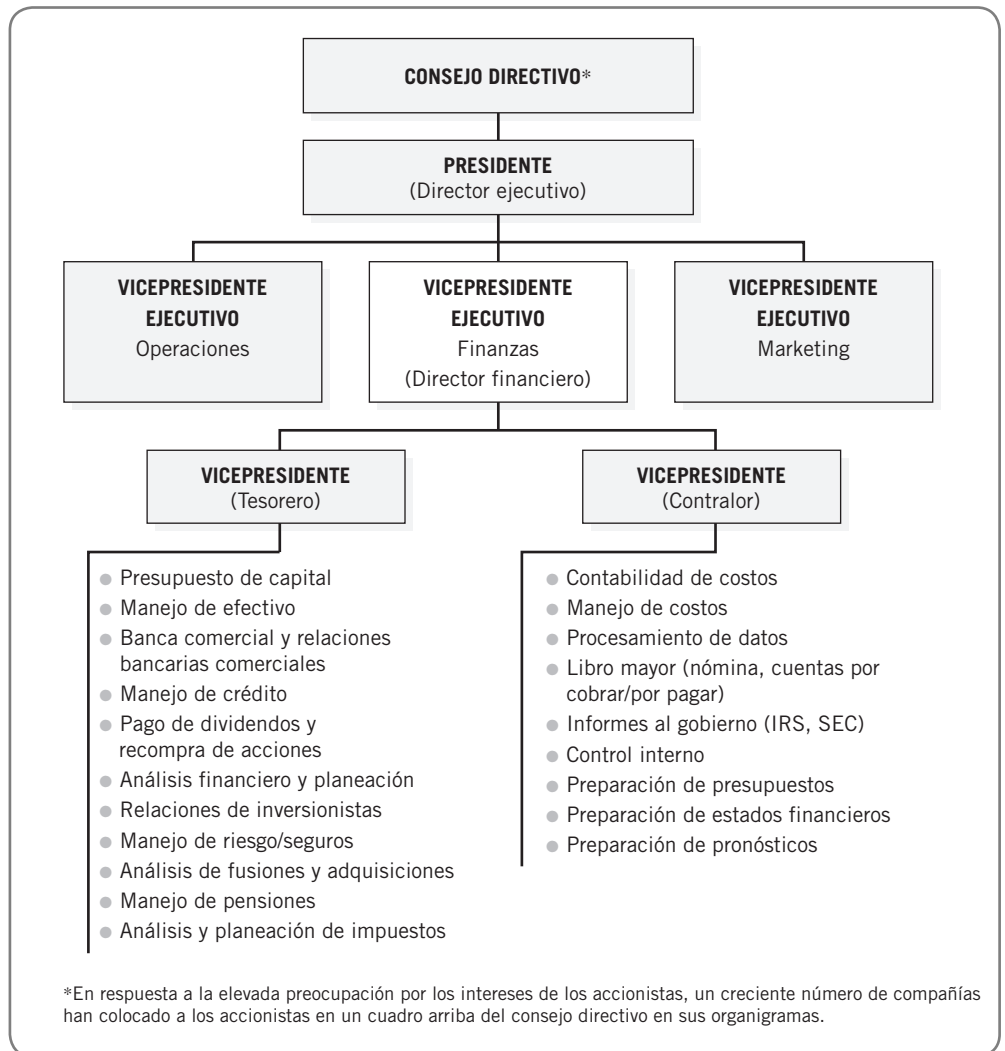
CONSEJO DIRECTIVO*

PRESIDENTE
(Director ejecutivo)

VICEPRESIDENTE EJECUTIVO
Operaciones

VICEPRESIDENTE EJECUTIVO
Finanzas
(Director financiero)

VICEPRESIDENTE EJECUTIVO
Marketing

VICEPRESIDENTE
(Tesorero)

VICEPRESIDENTE
(Contralor)

- Presupuesto de capital
- Manejo de efectivo
- Banca comercial y relaciones bancarias comerciales
- Manejo de crédito
- Pago de dividendos y recompra de acciones
- Análisis financiero y planeación
- Relaciones de inversionistas
- Manejo de riesgo/seguros
- Análisis de fusiones y adquisiciones
- Manejo de pensiones
- Análisis y planeación de impuestos

- Contabilidad de costos
- Manejo de costos
- Procesamiento de datos
- Libro mayor (nómina, cuentas por cobrar/por pagar)
- Informes al gobierno (IRS, SEC)
- Control interno
- Preparación de presupuestos
- Preparación de estados financieros
- Preparación de pronósticos

*En respuesta a la elevada preocupación por los intereses de los accionistas, un creciente número de compañías han colocado a los accionistas en un cuadro arriba del consejo directivo en sus organigramas.